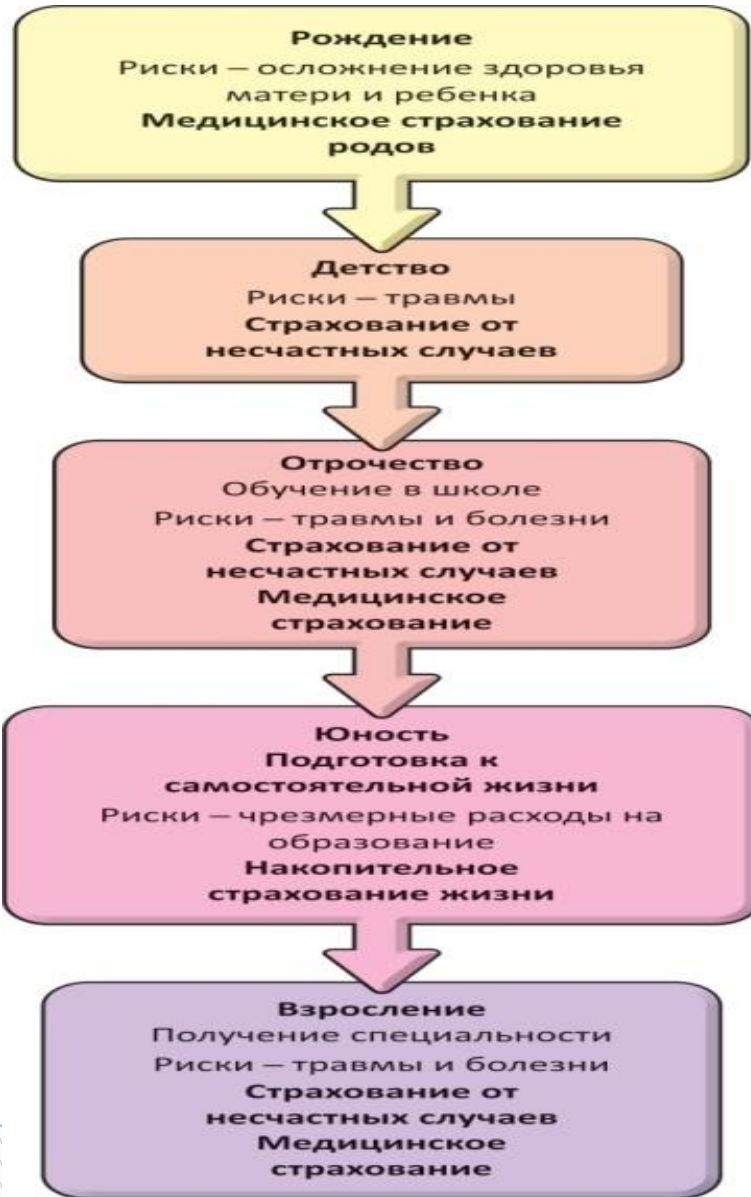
Рождение
Риски – осложнение здоровья матери и ребенка
Медицинское страхование родов

Детство
Риски – травмы
Страхование от несчастных случаев

Отрочество
Обучение в школе
Риски – травмы и болезни
Страхование от несчастных случаев
Медицинское страхование

Юность
Подготовка к самостоятельной жизни
Риски – чрезмерные расходы на образование
Накопительное страхование жизни

Взросление
Получение специальности
Риски – травмы и болезни
Страхование от несчастных случаев
Медицинское страхование